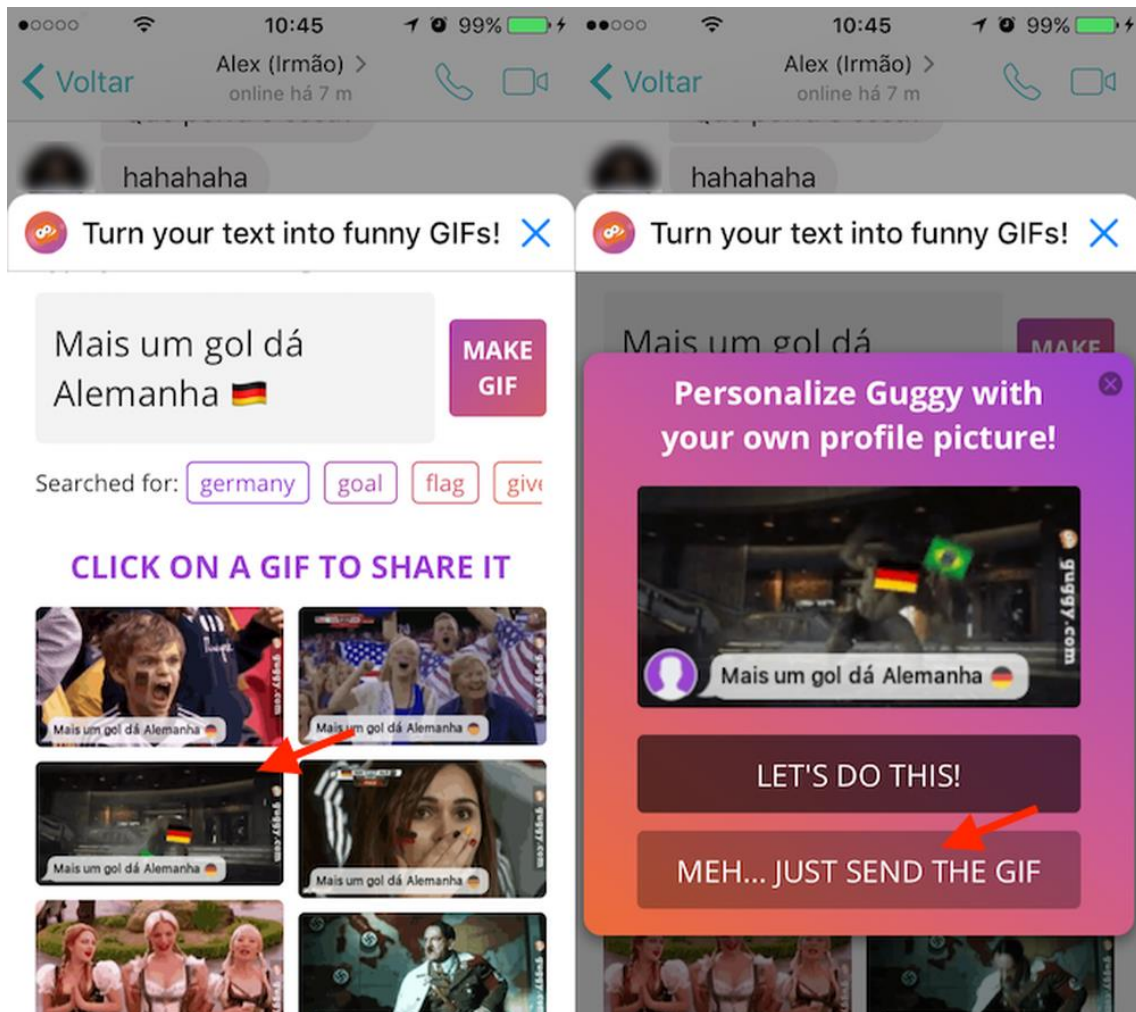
●○○○○ 10:45 99%

Voltar
Alex (Irmão) >
online há 7 m

hahahaha

Turn your text into funny GIFs!

Mais um gol dá Alemanha 🇩🇪

MAKE GIF

Searched for: germany goal flag give

CLICK ON A GIF TO SHARE IT

Mais um gol dá Alemanha
Mais um gol dá Alemanha
Mais um gol dá Alemanha
Mais um gol dá Alemanha

guggy.com

●●○○○ 10:45 99%

Voltar
Alex (Irmão) >
online há 7 m

hahahaha

Turn your text into funny GIFs!

Mais um gol dá

MAKE

Personalize Guggy with your own profile picture!

Mais um gol dá Alemanha

guggy.com

LET'S DO THIS!

MEH... JUST SEND THE GIF